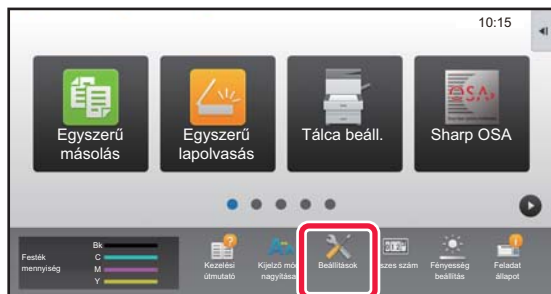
10:15

Egyszerű másolás

Egyszerű lapolvasás

Tálca beáll.

Sharp OSA

Festék mennyiség

Bk

C

M

Y

Kezelési útmutató

Kijelző mó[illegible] nagyítás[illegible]

Beállítások

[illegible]sszes szám

Fényesség beállítás

Feladat állapot